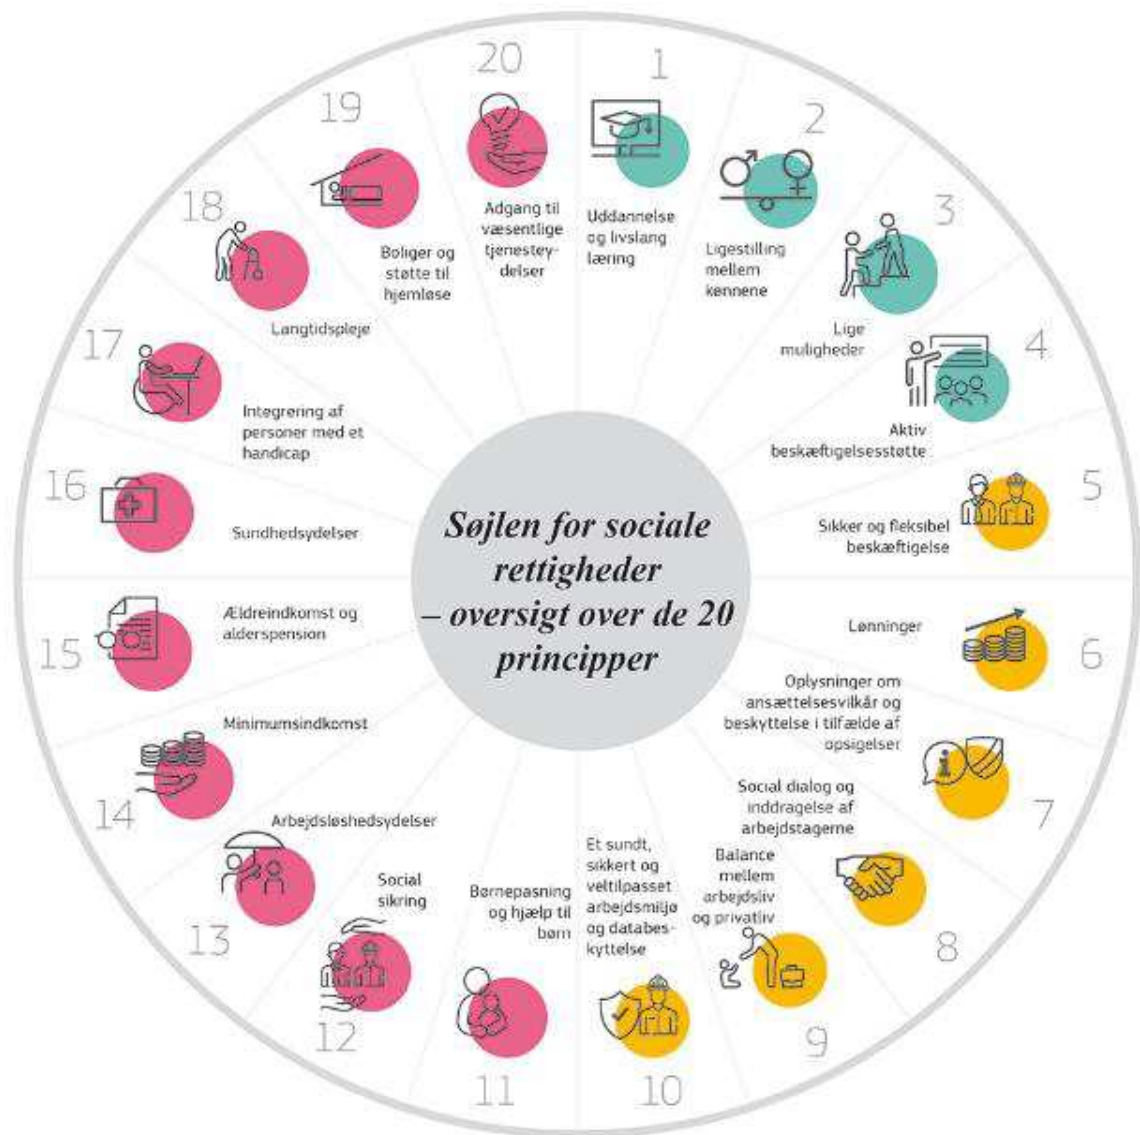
Søjlen for sociale rettigheder – oversigt over de 20 principper

1
Uddannelse og livslang læring

2
Ligestilling mellem kønnene

3
Lige muligheder

4
Aktiv beskæftigelsesstøtte

5
Sikker og fleksibel beskæftigelse

6
Lønninger

7
Oplysninger om ansættelsesvilkår og beskyttelse i tilfælde af opsigelser

8
Social dialog og inddragelse af arbejdstagerne

9
Balance mellem arbejdsliv og privatliv

10
Et sundt, sikkert og veltilpasset arbejdsmiljø og databeskyttelse

11
Børnepasning og hjælp til børn

12
Social sikring

13
Arbejdsløshedsydelser

14
Minimumsindkomst

15
Ældreindkomst og alderspension

16
Sundhedsydelser

17
Integrering af personer med et handicap

18
Langtidspleje

19
Boliger og støtte til hjemløse

20
Adgang til væsentlige tjenesteydelser